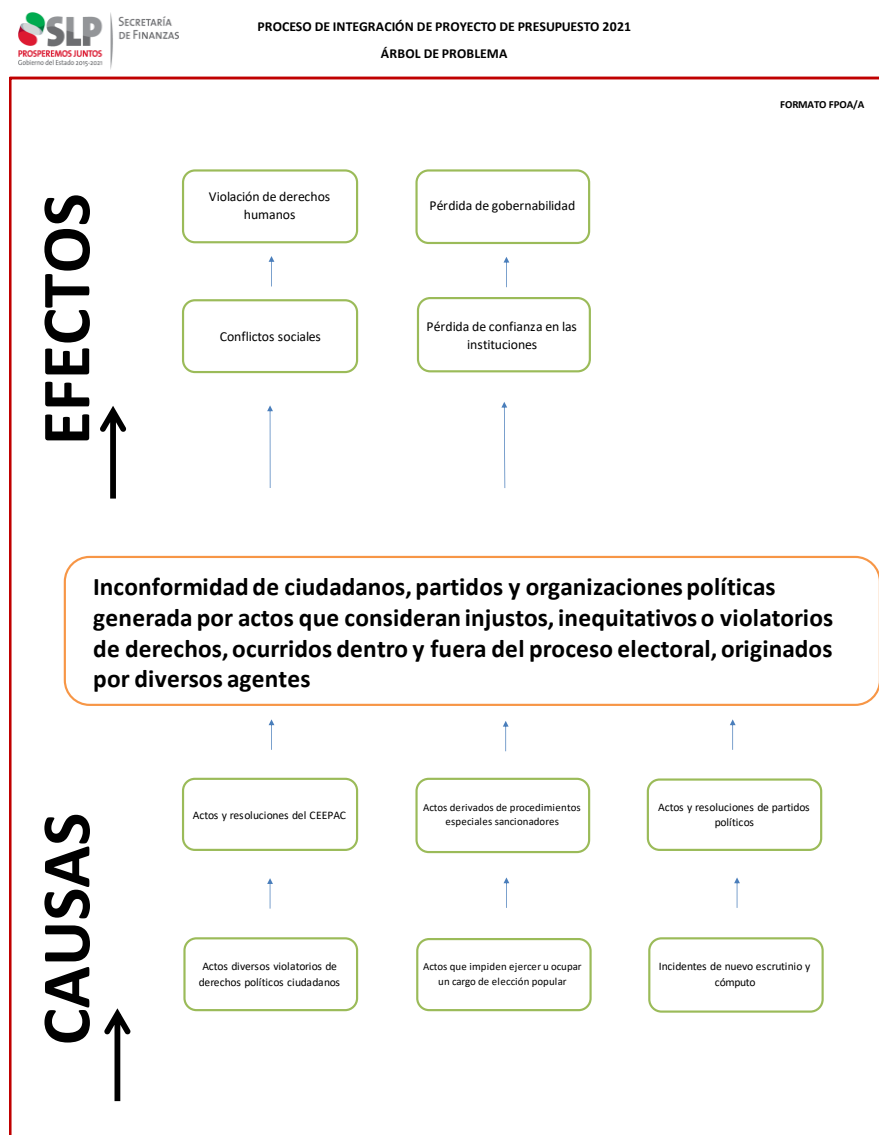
SLP
PROSPEREMOS JUNTOS
Gobierno del Estado 2015-2021
SECRETARÍA DE FINANZAS

PROCESO DE INTEGRACIÓN DE PROYECTO DE PRESUPUESTO 2021

ÁRBOL DE PROBLEMA

FORMATO FPOA/A

EFECTOS

Violación de derechos humanos

Pérdida de gobernabilidad

Conflictos sociales

Pérdida de confianza en las instituciones

Inconformidad de ciudadanos, partidos y organizaciones políticas generada por actos que consideran injustos, inequitativos o violatorios de derechos, ocurridos dentro y fuera del proceso electoral, originados por diversos agentes

CAUSAS

Actos y resoluciones del CEEPAC

Actos derivados de procedimientos especiales sancionadores

Actos y resoluciones de partidos políticos

Actos diversos violatorios de derechos políticos ciudadanos

Actos que impiden ejercer u ocupar un cargo de elección popular

Incidentes de nuevo escrutinio y cómputo